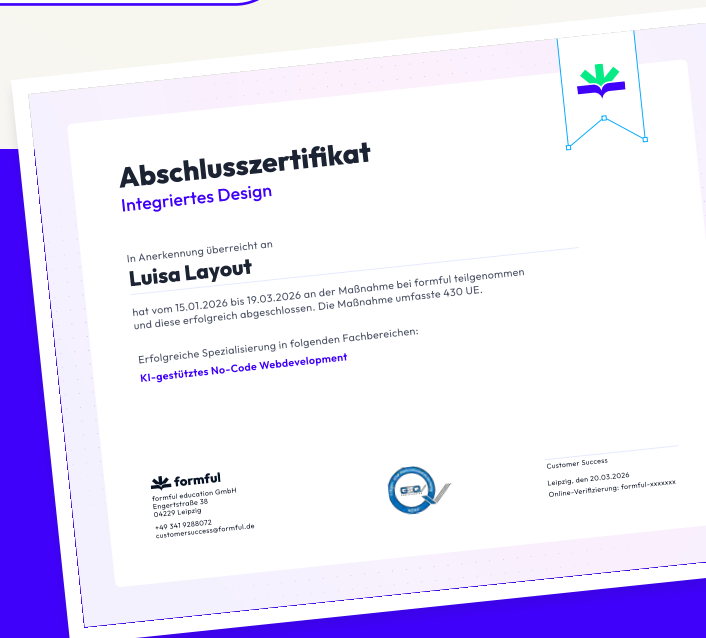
Abschlusszertifikat
Integriertes Design

In Anerkennung überreicht an
Luisa Layout

hat vom 15.01.2026 bis 19.03.2026 an der Maßnahme bei formful teilgenommen und diese erfolgreich abgeschlossen. Die Maßnahme umfasste 430 UE.

Erfolgreiche Spezialisierung in folgenden Fachbereichen:
KI-gestütztes No-Code Webdevelopment

formful
formful education GmbH
Engertstraße 38
04229 Leipzig

+49 341 9288072
customersuccess@formful.de

Customer Success

Leipzig, den 20.03.2026
Online-Verifizierung: formful-xxxxxxx